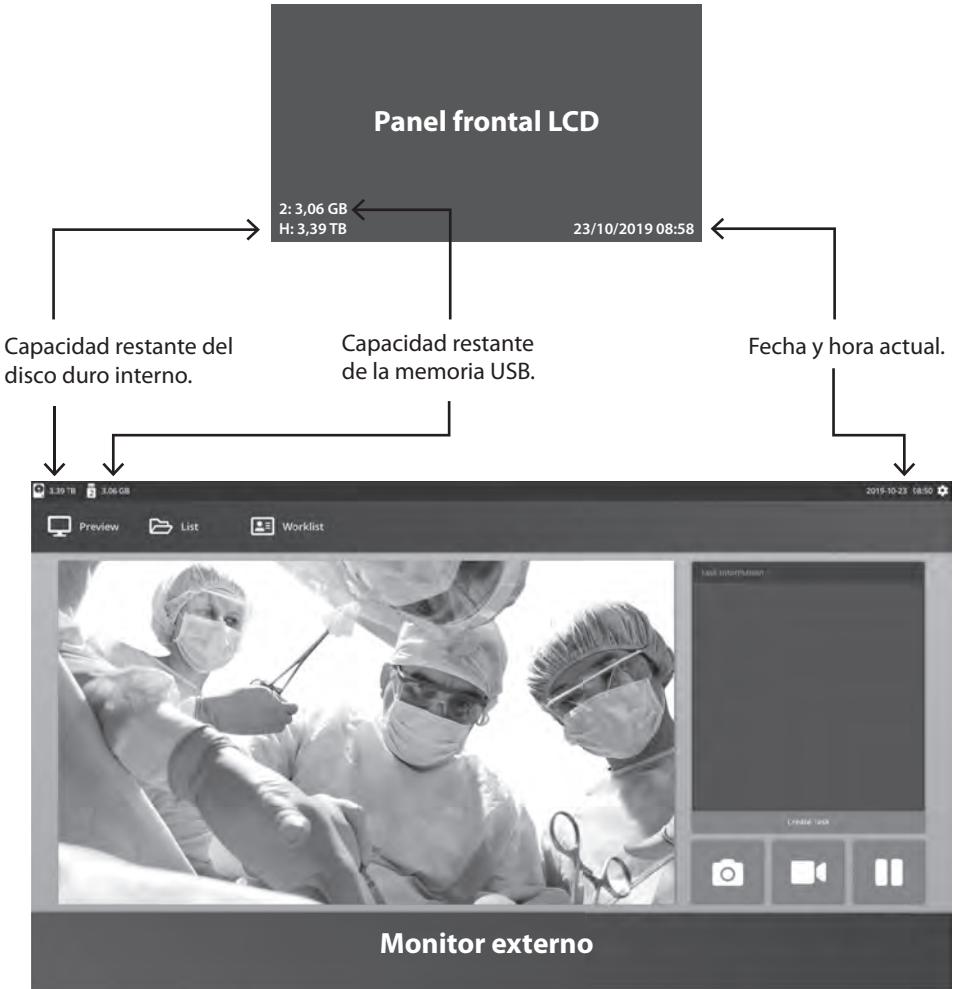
Panel frontal LCD

2: 3,06 GB
H: 3,39 TB

23/10/2019 08:58

Capacidad restante del disco duro interno.

Capacidad restante de la memoria USB.

Fecha y hora actual.

3.39 TB 3.06 GB

2019-10-23 08:50

Preview List Worklist

Task Information

Create Task

Monitor externo